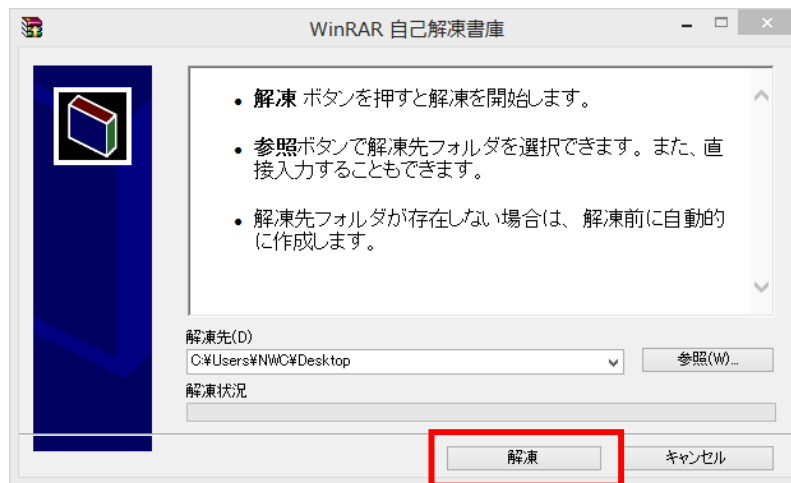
WinRAR 自己解凍書庫

• **解凍** ボタンを押すと解凍を開始します。

• **参照**ボタンで解凍先フォルダを選択できます。また、直接入力することもできます。

• 解凍先フォルダが存在しない場合は、解凍前に自動的に作成します。

解凍先(D)
C:¥Users¥NWC¥Desktop
参照(W)...
解凍状況
解凍
キャンセル